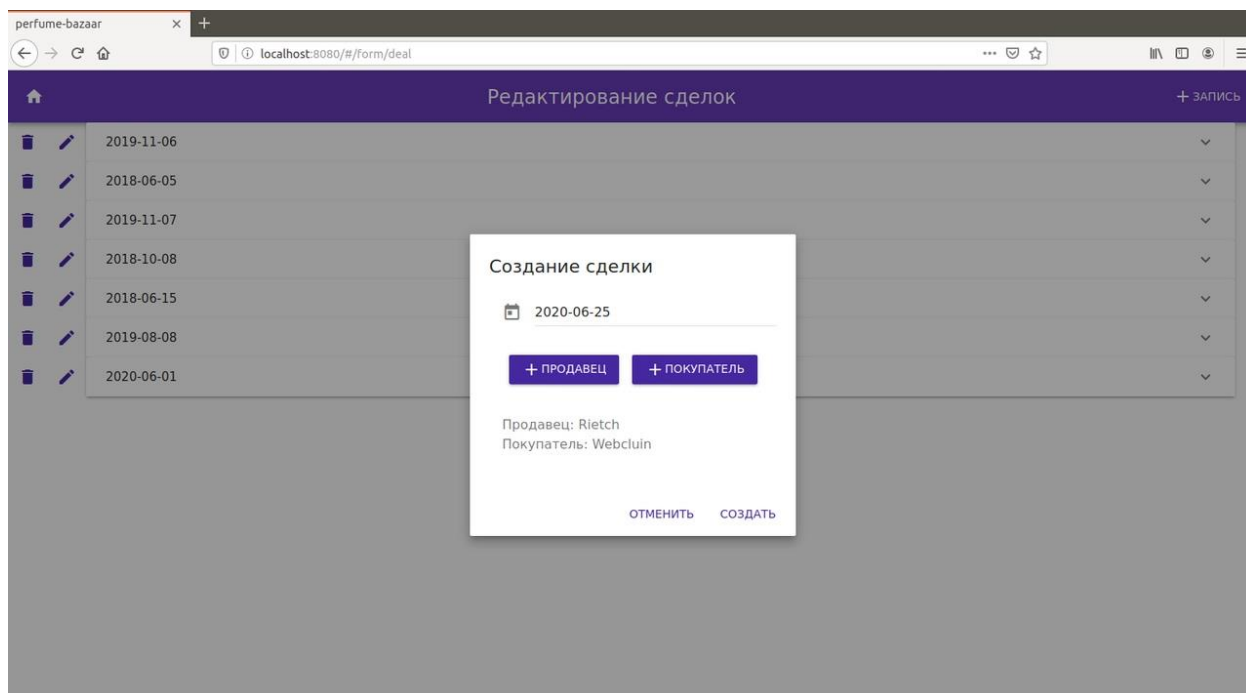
perfume-bazaar ×
localhost:8080/#/form/deal

Редактирование сделок

+ ЗАПИСЬ

2019-11-06
2018-06-05
2019-11-07
2018-10-08
2018-06-15
2019-08-08
2020-06-01

Создание сделки

2020-06-25

+ ПРОДАВЕЦ
+ ПОКУПАТЕЛЬ

Продавец: Rietch
Покупатель: Webcluin

ОТМЕНИТЬ
СОЗДАТЬ